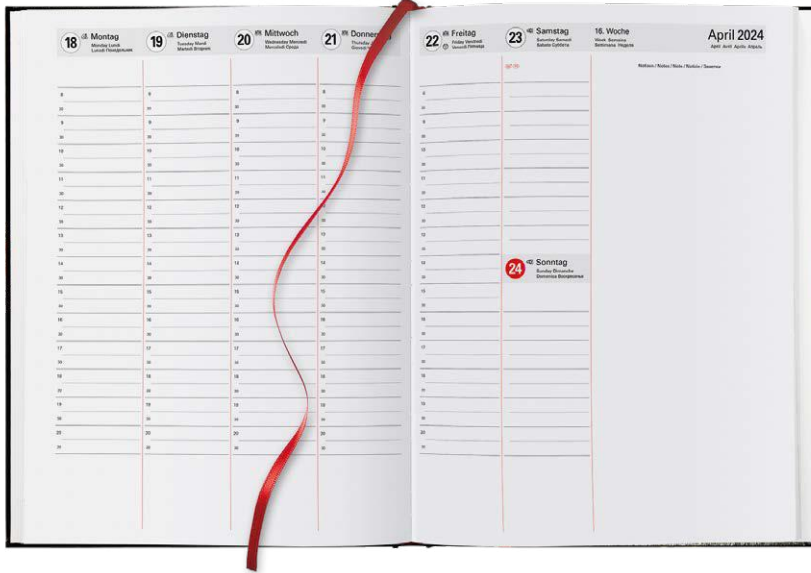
18 Montag
Monday Lundi
Lunedì Понедельник

19 Dienstag
Tuesday Mardi
Martedì Вторник

20 Mittwoch
Wednesday Mercredi
Mercoledì Среда

21 Donne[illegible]
Thursday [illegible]
Giovedì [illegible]

8
30
9
30
10
30
11
30
12
30
13
30
14
30
15
30
16
30
17
30
18
30
19
30
20
30

22 Freitag
Friday Vendredi
Venerdì Пятница

23 Samstag
Saturday Samedi
Sabato Суббота

24 Sonntag
Sunday Dimanche
Domenica Воскресенье

16. Woche
Week Semaine
Settimana Неделя

April 2024
April Avril Aprile Апрель

Notizen / Notes / Note / Notizie / Заметки